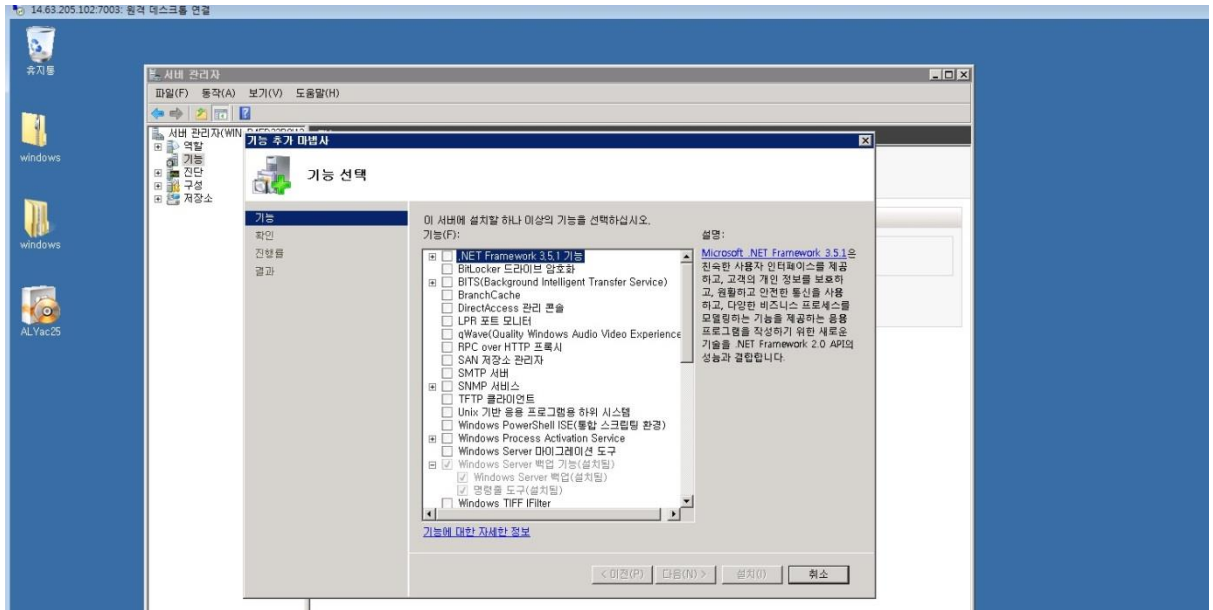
14.63.205.102:7003: 원격 데스크톱 연결

휴지통

windows

windows

ALYac25

서버 관리자

파일(F) 동작(A) 보기(V) 도움말(H)

서버 관리자(WIN-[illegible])
역할
기능
진단
구성
저장소

기능 추가 마법사

기능 선택

기능
확인
진행률
결과

이 서버에 설치할 하나 이상의 기능을 선택하십시오.

기능(F):

.NET Framework 3.5.1 기능
BitLocker 드라이브 암호화
BITS(Background Intelligent Transfer Service)
BranchCache
DirectAccess 관리 콘솔
LPR 포트 모니터
qWave(Quality Windows Audio Video Experience
RPC over HTTP 프록시
SAN 저장소 관리자
SMTP 서버
SNMP 서비스
TFTP 클라이언트
Unix 기반 응용 프로그램용 하위 시스템
Windows PowerShell ISE(통합 스크립팅 환경)
Windows Process Activation Service
Windows Server 마이그레이션 도구
Windows Server 백업 기능(설치됨)
Windows Server 백업(설치됨)
명령줄 도구(설치됨)
Windows TIFF IFilter

설명:

Microsoft .NET Framework 3.5.1은 친숙한 사용자 인터페이스를 제공하고, 고객의 개인 정보를 보호하고, 원활하고 안전한 통신을 사용하고, 다양한 비즈니스 프로세스를 모델링하는 기능을 제공하는 응용 프로그램을 작성하기 위한 새로운 기술을 .NET Framework 2.0 API의 성능과 결합합니다.

기능에 대한 자세한 정보

< 이전(P) 다음(N) > 설치(I) 취소